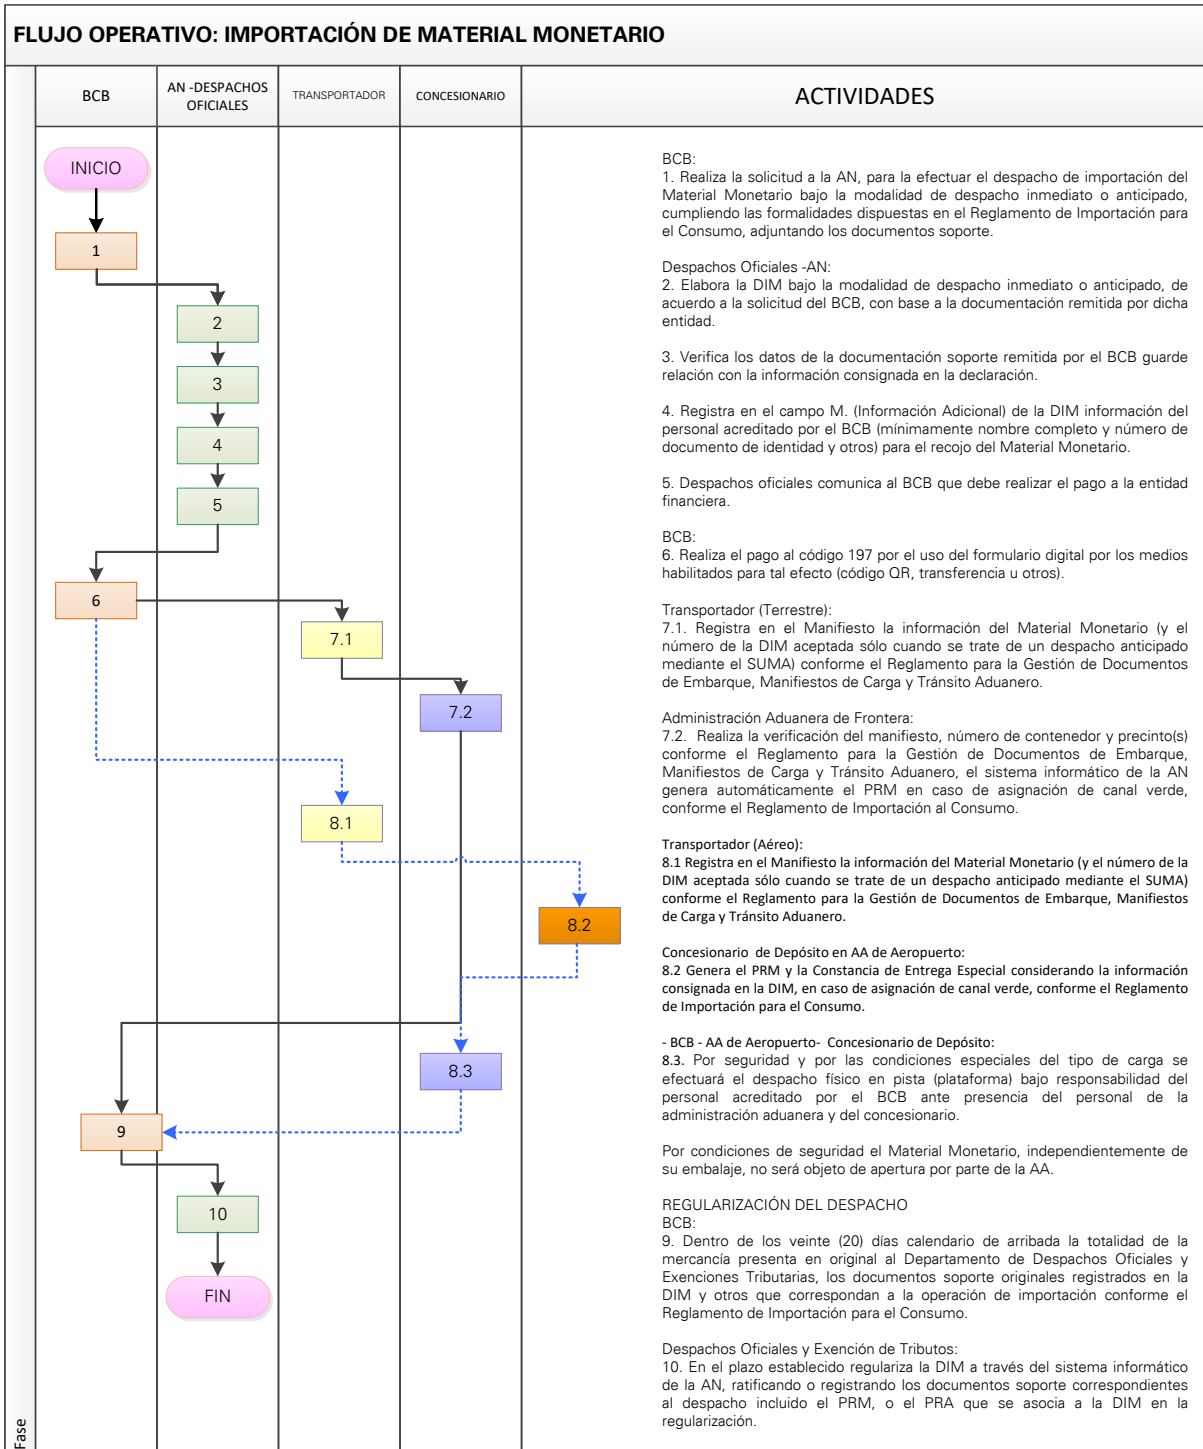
FLUJO OPERATIVO: IMPORTACIÓN DE MATERIAL MONETARIO

| BCB | AN -DESPACHOS OFICIALES | TRANSPORTADOR | CONCESIONARIO | ACTIVIDADES |
|---|---|---|---|---|

INICIO
1
2
3
4
5
6
7.1
7.2
8.1
8.2
8.3
9
10
FIN

BCB:
1. Realiza la solicitud a la AN, para la efectuar el despacho de importación del Material Monetario bajo la modalidad de despacho inmediato o anticipado, cumpliendo las formalidades dispuestas en el Reglamento de Importación para el Consumo, adjuntando los documentos soporte.

Despachos Oficiales -AN:
2. Elabora la DIM bajo la modalidad de despacho inmediato o anticipado, de acuerdo a la solicitud del BCB, con base a la documentación remitida por dicha entidad.

3. Verifica los datos de la documentación soporte remitida por el BCB guarde relación con la información consignada en la declaración.

4. Registra en el campo M. (Información Adicional) de la DIM información del personal acreditado por el BCB (mínimamente nombre completo y número de documento de identidad y otros) para el recojo del Material Monetario.

5. Despachos oficiales comunica al BCB que debe realizar el pago a la entidad financiera.

BCB:
6. Realiza el pago al código 197 por el uso del formulario digital por los medios habilitados para tal efecto (código QR, transferencia u otros).

Transportador (Terrestre):
7.1. Registra en el Manifiesto la información del Material Monetario (y el número de la DIM aceptada sólo cuando se trate de un despacho anticipado mediante el SUMA) conforme el Reglamento para la Gestión de Documentos de Embarque, Manifiestos de Carga y Tránsito Aduanero.

Administración Aduanera de Frontera:
7.2. Realiza la verificación del manifiesto, número de contenedor y precinto(s) conforme el Reglamento para la Gestión de Documentos de Embarque, Manifiestos de Carga y Tránsito Aduanero, el sistema informático de la AN genera automáticamente el PRM en caso de asignación de canal verde, conforme el Reglamento de Importación al Consumo.

Transportador (Aéreo):
8.1 Registra en el Manifiesto la información del Material Monetario (y el número de la DIM aceptada sólo cuando se trate de un despacho anticipado mediante el SUMA) conforme el Reglamento para la Gestión de Documentos de Embarque, Manifiestos de Carga y Tránsito Aduanero.

Concesionario de Depósito en AA de Aeropuerto:
8.2 Genera el PRM y la Constancia de Entrega Especial considerando la información consignada en la DIM, en caso de asignación de canal verde, conforme el Reglamento de Importación para el Consumo.

- BCB - AA de Aeropuerto- Concesionario de Depósito:
8.3. Por seguridad y por las condiciones especiales del tipo de carga se efectuará el despacho físico en pista (plataforma) bajo responsabilidad del personal acreditado por el BCB ante presencia del personal de la administración aduanera y del concesionario.

Por condiciones de seguridad el Material Monetario, independientemente de su embalaje, no será objeto de apertura por parte de la AA.

REGULARIZACIÓN DEL DESPACHO
BCB:
9. Dentro de los veinte (20) días calendario de arribada la totalidad de la mercancía presenta en original al Departamento de Despachos Oficiales y Exenciones Tributarias, los documentos soporte originales registrados en la DIM y otros que correspondan a la operación de importación conforme el Reglamento de Importación para el Consumo.

Despachos Oficiales y Exención de Tributos:
10. En el plazo establecido regulariza la DIM a través del sistema informático de la AN, ratificando o registrando los documentos soporte correspondientes al despacho incluido el PRM, o el PRA que se asocia a la DIM en la regularización.

Fase